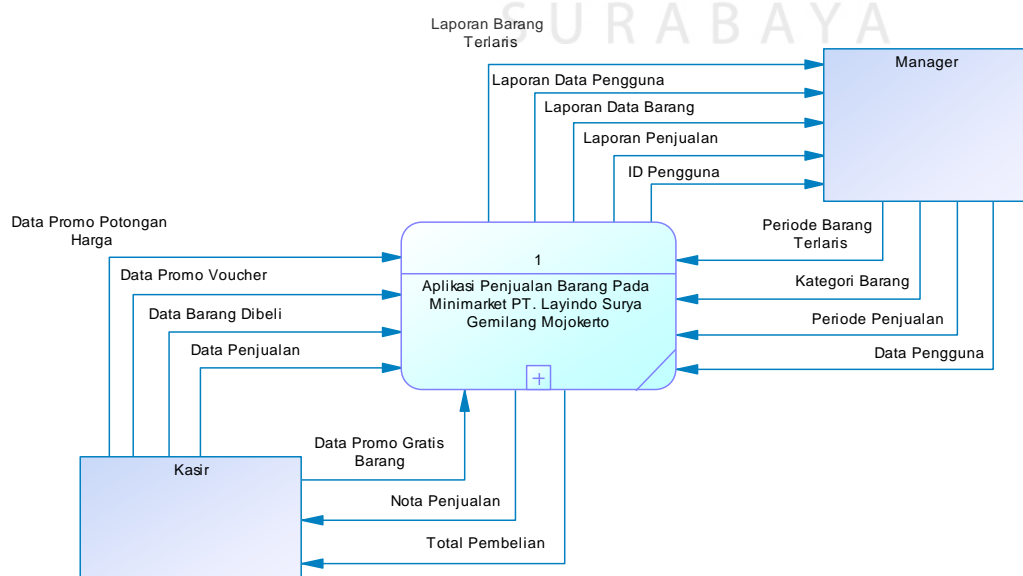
SURABAYA

Laporan Barang Terlaris

Laporan Data Pengguna

Laporan Data Barang

Laporan Penjualan

ID Pengguna

Manager

Data Promo Potongan Harga

Data Promo Voucher

Data Barang Dibeli

Data Penjualan

1

Aplikasi Penjualan Barang Pada Minimarket PT. Layindo Surya Gemilang Mojokerto

Periode Barang Terlaris

Kategori Barang

Periode Penjualan

Data Pengguna

Data Promo Gratis Barang

Kasir

Nota Penjualan

Total Pembelian